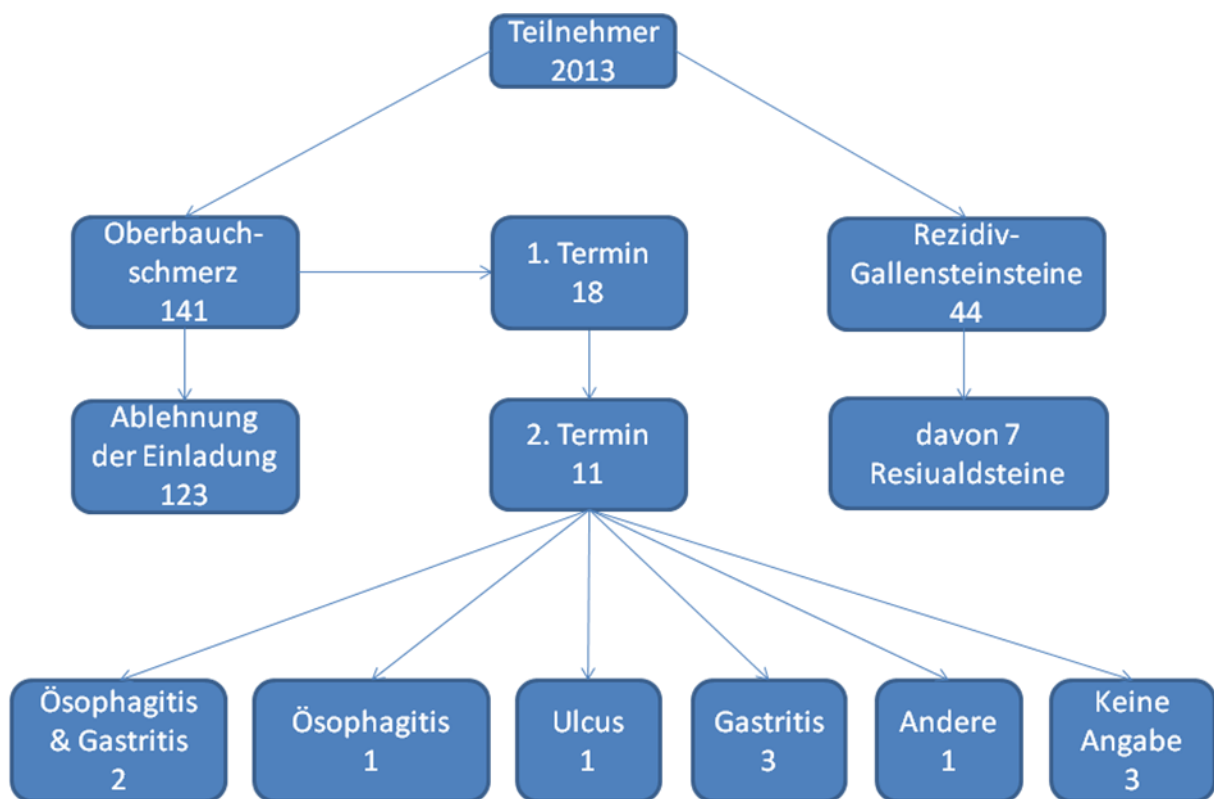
Teilnehmer 2013

Oberbauchschmerz 141

1. Termin 18

Rezidiv-Gallensteinsteine 44

Ablehnung der Einladung 123

2. Termin 11

davon 7 Resiualdsteine

Ösophagitis & Gastritis 2

Ösophagitis 1

Ulcus 1

Gastritis 3

Andere 1

Keine Angabe 3